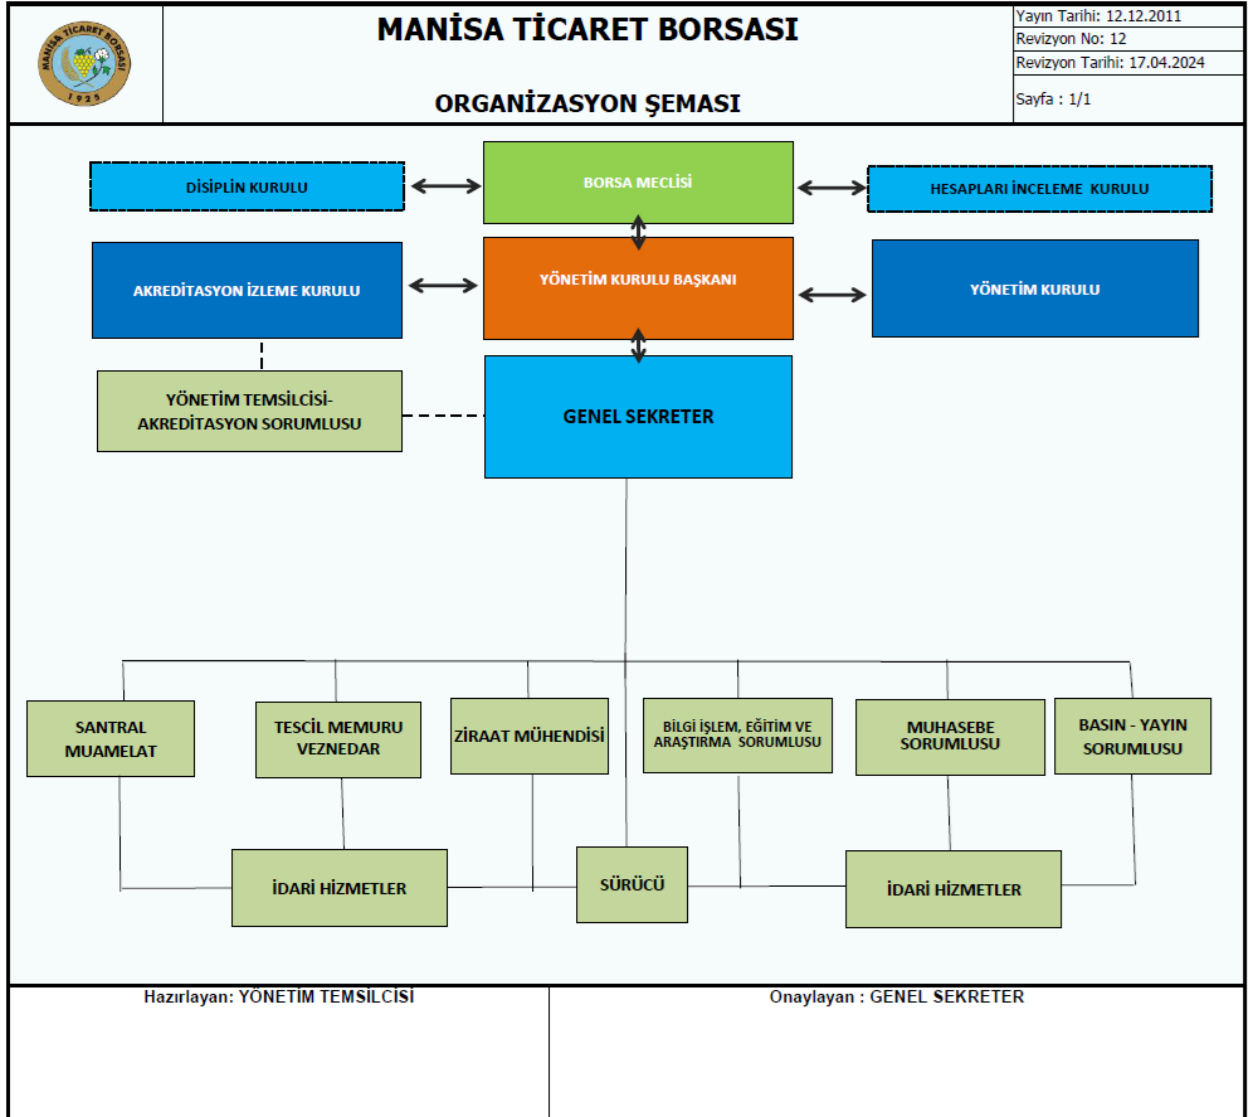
MANİSA TİCARET BORSASI 1923

MANİSA TİCARET BORSASI

ORGANİZASYON ŞEMASI

Yayın Tarihi: 12.12.2011
Revizyon No: 12
Revizyon Tarihi: 17.04.2024
Sayfa : 1/1

DİSİPLİN KURULU

BORSA MECLİSİ

HESAPLARI İNCELEME KURULU

AKREDİTASYON İZLEME KURULU

YÖNETİM KURULU BAŞKANI

YÖNETİM KURULU

YÖNETİM TEMSİLCİSİ-AKREDİTASYON SORUMLUSU

GENEL SEKRETER

SANTRAL MUAMELAT

TESCİL MEMURU VEZNEDAR

ZİRAAT MÜHENDİSİ

BİLGİ İŞLEM, EĞİTİM VE ARAŞTIRMA SORUMLUSU

MUHASEBE SORUMLUSU

BASIN - YAYIN SORUMLUSU

İDARİ HİZMETLER

SÜRÜCÜ

İDARİ HİZMETLER

Hazırlayan: YÖNETİM TEMSİLCİSİ

Onaylayan : GENEL SEKRETER